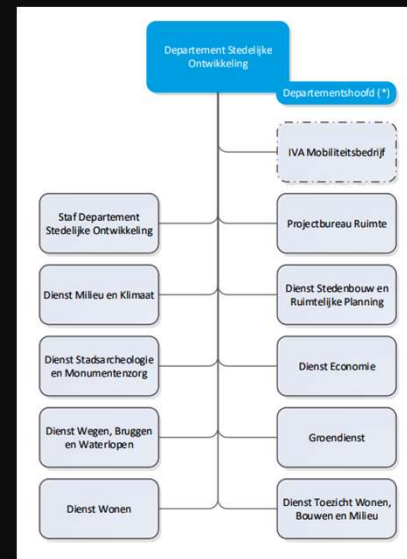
Departement Stedelijke Ontwikkeling

Departementshoofd (*)

IVA Mobiliteitsbedrijf

Staf Departement Stedelijke Ontwikkeling

Projectbureau Ruimte

Dienst Milieu en Klimaat

Dienst Stedenbouw en Ruimtelijke Planning

Dienst Stadsarcheologie en Monumentenzorg

Dienst Economie

Dienst Wegen, Bruggen en Waterlopen

Groendienst

Dienst Wonen

Dienst Toezicht Wonen, Bouwen en Milieu